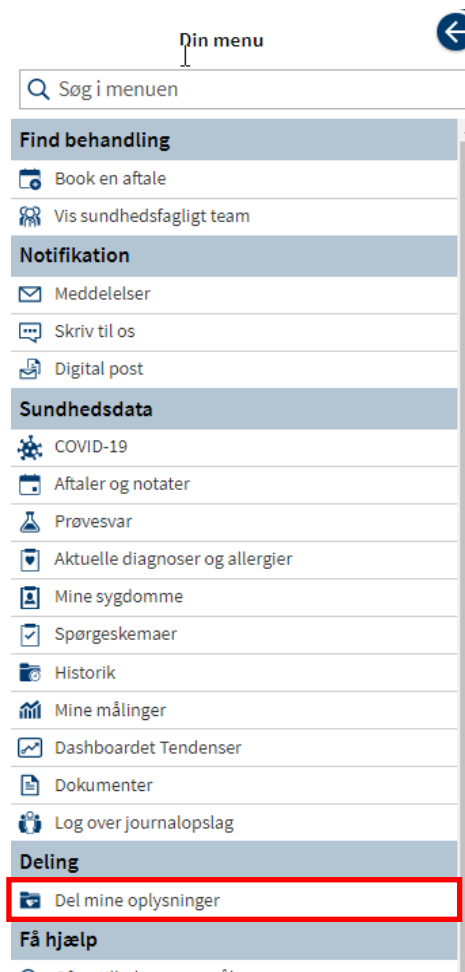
Din menu

Søg i menuen

Find behandling

Book en aftale

Vis sundhedsfagligt team

Notifikation

Meddelelser

Skriv til os

Digital post

Sundhedsdata

COVID-19

Aftaler og notater

Prøvesvar

Aktuelle diagnoser og allergier

Mine sygdomme

Spørgeskemaer

Historik

Mine målinger

Dashboardet Tendenser

Dokumenter

Log over journalopslag

Deling

Del mine oplysninger

Få hjælp

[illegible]